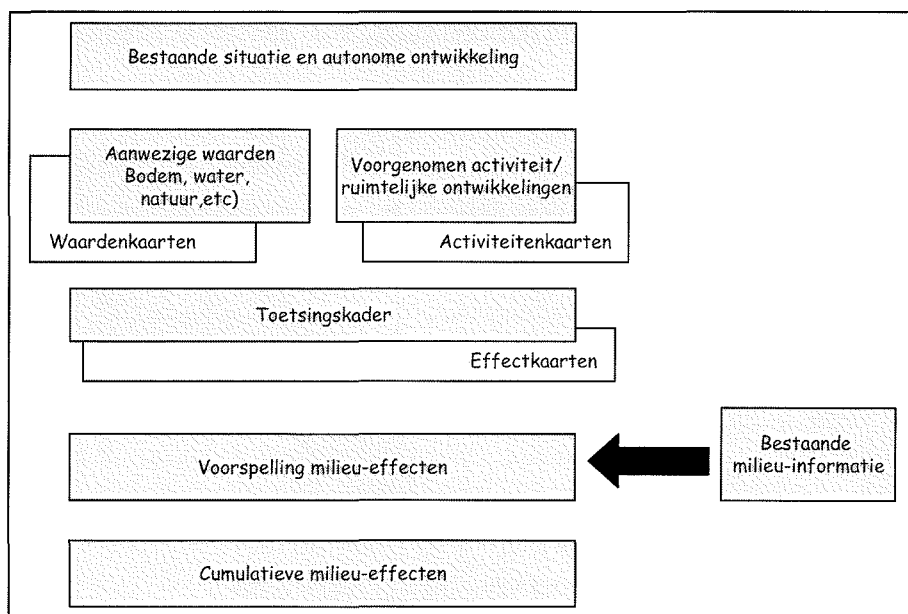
Bestaande situatie en autonome ontwikkeling

Aanwezige waarden Bodem, water, natuur,etc)

Waardenkaarten

Voorgenomen activiteit/ ruimtelijke ontwikkelingen

Activiteitenkaarten

Toetsingskader

Effectkaarten

Voorspelling milieu-effecten

Bestaande milieu-informatie

Cumulatieve milieu-effecten